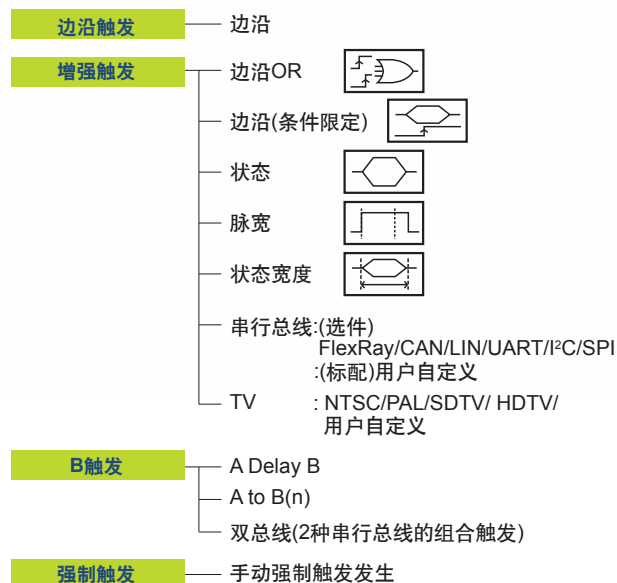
边沿触发

边沿

增强触发

边沿OR

边沿(条件限定)

状态

脉宽

状态宽度

串行总线:(选件) FlexRay/CAN/LIN/UART/I²C/SPI :(标配)用户自定义

TV : NTSC/PAL/SDTV/ HDTV/ 用户自定义

B触发

A Delay B

A to B(n)

双总线(2种串行总线的组合触发)

强制触发

手动强制触发发生